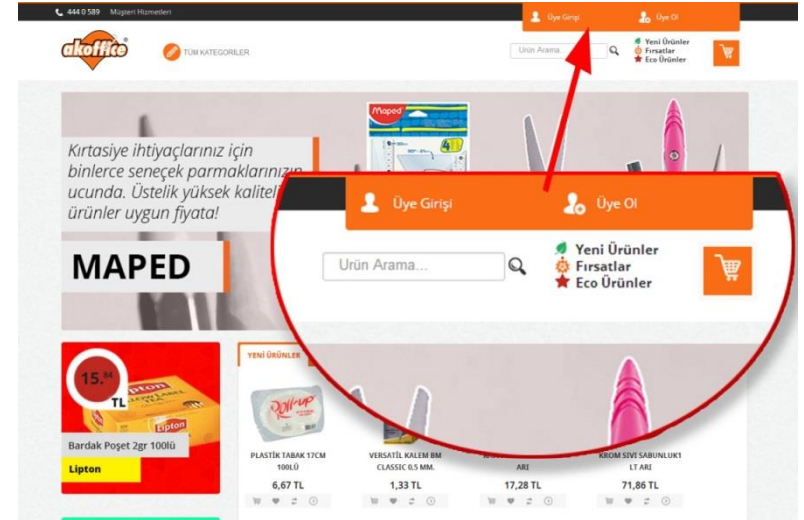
444 0 589 Müşteri Hizmetleri

Üye Girişi Üye Ol

akoffice

TÜM KATEGORİLER

Ürün Arama

Yeni Ürünler
Fırsatlar
Eco Ürünler

Kırtasiye ihtiyaçlarınız için binlerce seneçek parmaklarınızın ucunda. Üstelik yüksek kaliteli ürünler uygun fiyata!

MAPED

Maped

Üye Girişi Üye Ol

Ürün Arama...

Yeni Ürünler
Fırsatlar
Eco Ürünler

15.84 TL

Lipton

Bardak Poşet 2gr 100lü

Lipton

YENİ ÜRÜNLER

Roll-up

PLASTİK TABAK 17CM 100LÜ
6,67 TL

VERSATİL KALEM BM CLASSIC 0,5 MM.
1,33 TL

ARI
17,28 TL

KROM SIVI SABUNLUK1 LT ARI
71,86 TL